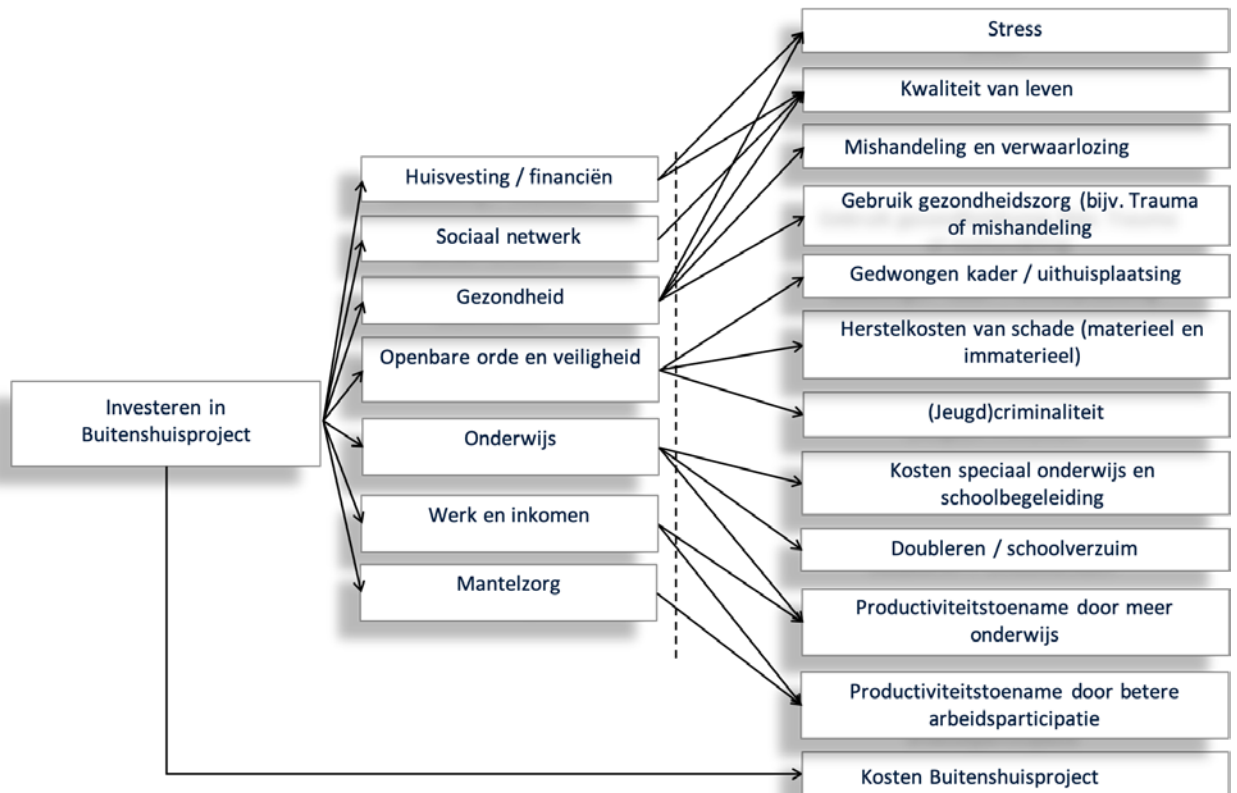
Investeren in Buitenshuisproject

Huisvesting / financiën

Sociaal netwerk

Gezondheid

Openbare orde en veiligheid

Onderwijs

Werk en inkomen

Mantelzorg

Stress

Kwaliteit van leven

Mishandeling en verwaarlozing

Gebruik gezondheidszorg (bijv. Trauma of mishandeling

Gedwongen kader / uithuisplaatsing

Herstelkosten van schade (materieel en immaterieel)

(Jeugd)criminaliteit

Kosten speciaal onderwijs en schoolbegeleiding

Doubleren / schoolverzuim

Productiviteitstoename door meer onderwijs

Productiviteitstoename door betere arbeidsparticipatie

Kosten Buitenshuisproject